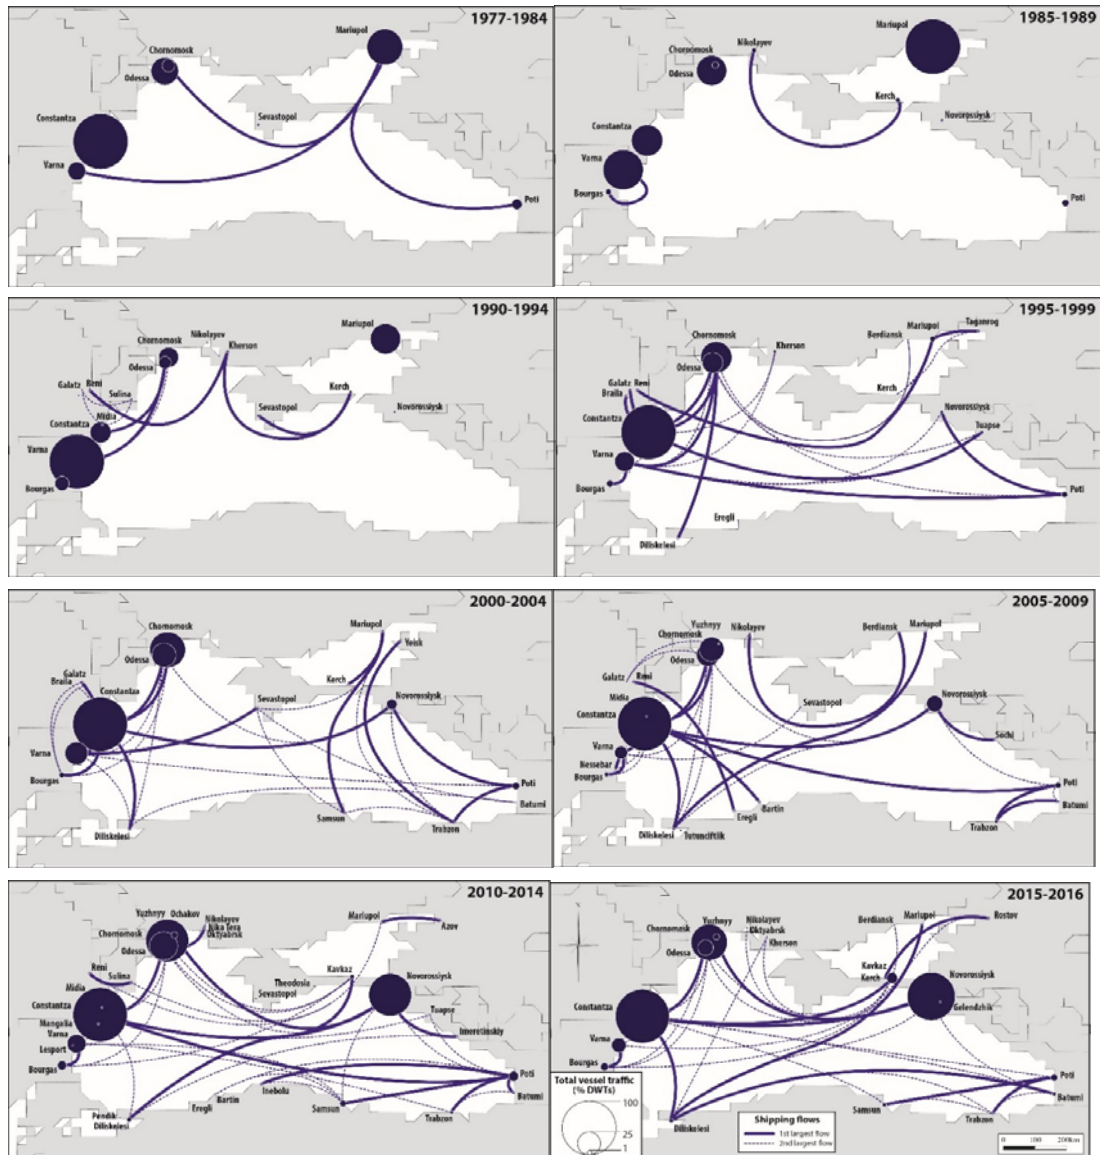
1977-1984
Chornomosk
Odessa
Mariupol
Constantza
Sevastopol
Varna
Poti

1985-1989
Chornomosk
Odessa
Nikolayev
Mariupol
Kerch
Novorossiysk
Constantza
Varna
Bourgas
Poti

1990-1994
Chornomosk
Odessa
Nikolayev
Kherson
Mariupol
Galatz
Reni
Sulina
Midia
Constantza
Kerch
Sevastopol
Novorossiysk
Varna
Bourgas

1995-1999
Chornomosk
Odessa
Kherson
Berdiansk
Mariupol
Taganrog
Galatz
Reni
Braila
Constantza
Kerch
Novorossiysk
Tuapse
Varna
Bourgas
Poti
Eregli
Diliskelesi

2000-2004
Chornomosk
Odessa
Mariupol
Yeisk
Galatz
Braila
Constantza
Sevastopol
Kerch
Novorossiysk
Varna
Bourgas
Poti
Batumi
Samsun
Trabzon
Diliskelesi

2005-2009
Yuzhnyy
Chornomosk
Nikolayev
Odessa
Berdiansk
Mariupol
Galatz
Reni
Midia
Constantza
Sevastopol
Novorossiysk
Sochi
Varna
Nessebar
Bourgas
Poti
Batumi
Bartin
Eregli
Trabzon
Diliskelesi
Tutunciftlik

2010-2014
Yuzhnyy
Ochakov
Chornomosk
Nikolayev
Nika Tera
Oktyabrsk
Odessa
Mariupol
Azov
Reni
Sulina
Midia
Theodosia
Sevastopol
Kavkaz
Novorossiysk
Tuapse
Constantza
Mangalia
Varna
Lesport
Bourgas
Imeretinskiy
Poti
Batumi
Pendik
Diliskelesi
Eregli
Bartin
Inebolu
Samsun
Trabzon

2015-2016
Chornomosk
Yuzhnyy
Nikolayev
Oktyabrsk
Kherson
Odessa
Berdiansk
Mariupol
Rostov
Kavkaz
Kerch
Novorossiysk
Gelendzhik
Constantza
Varna
Bourgas
Poti
Batumi
Samsun
Trabzon
Diliskelesi

Total vessel traffic (% DWTs)
100
25
1

Shipping flows
1st largest flow
2nd largest flow

0 100 200km